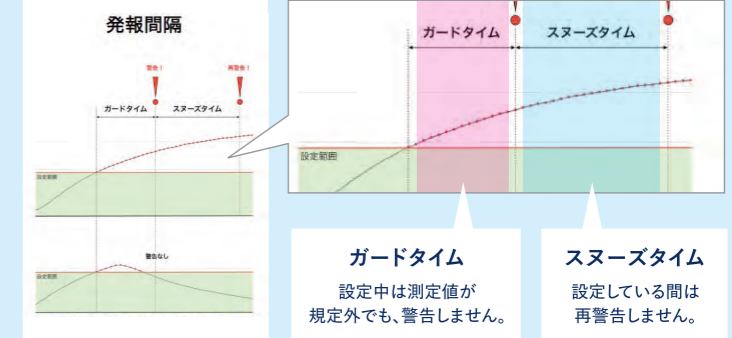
発報間隔

警告！

再警告！

ガードタイム

スヌーズタイム

設定範囲

警告なし

設定範囲

ガードタイム

スヌーズタイム

設定範囲

ガードタイム

設定中は測定値が規定外でも、警告しません。

スヌーズタイム

設定している間は再警告しません。